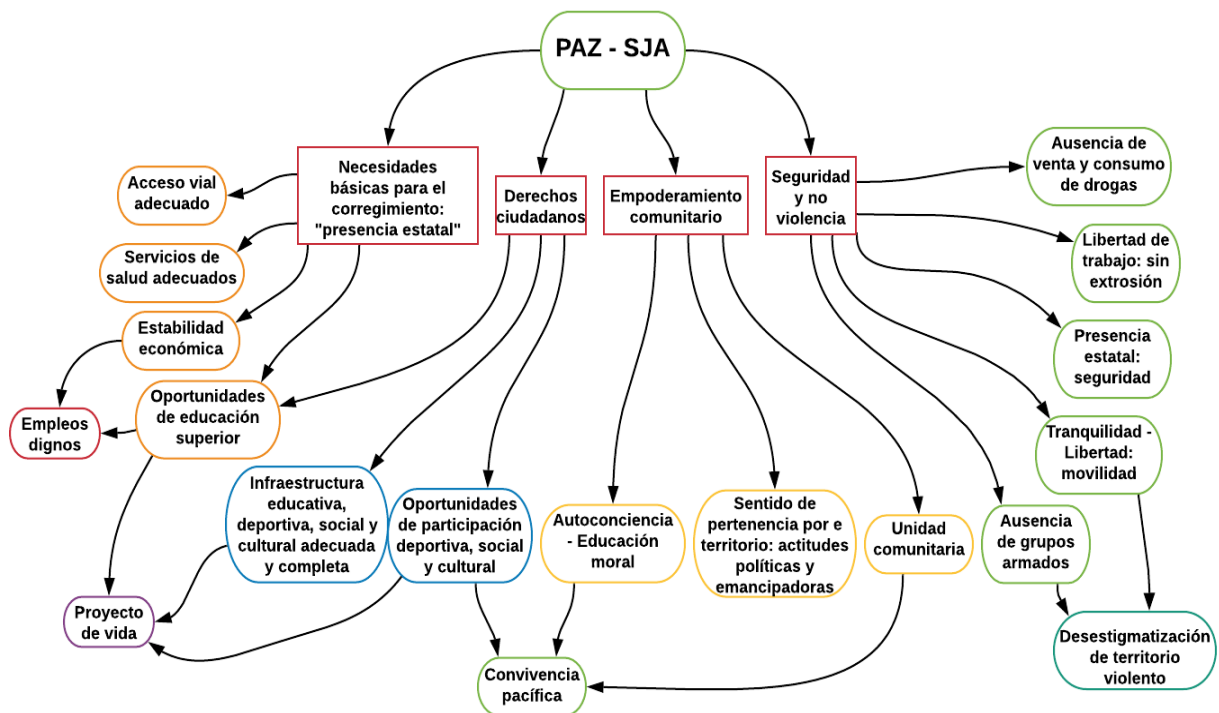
PAZ - SJA

Necesidades básicas para el corregimiento: "presencia estatal"

Derechos ciudadanos

Empoderamiento comunitario

Seguridad y no violencia

Acceso vial adecuado

Servicios de salud adecuados

Estabilidad económica

Oportunidades de educación superior

Empleos dignos

Ausencia de venta y consumo de drogas

Libertad de trabajo: sin extrosión

Presencia estatal: seguridad

Tranquilidad - Libertad: movilidad

Infraestructura educativa, deportiva, social y cultural adecuada y completa

Oportunidades de participación deportiva, social y cultural

Autoconciencia - Educación moral

Sentido de pertenencia por e territorio: actitudes políticas y emancipadoras

Unidad comunitaria

Ausencia de grupos armados

Proyecto de vida

Convivencia pacífica

Desestigmatización de territorio violento